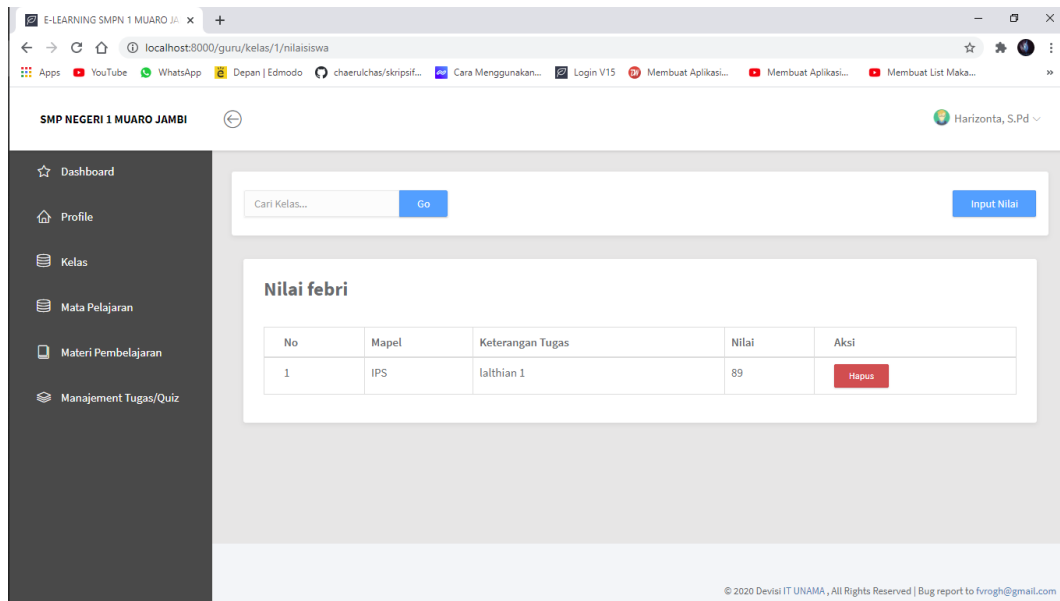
E-LEARNING SMPN 1 MUARO JA ×

localhost:8000/guru/kelas/1/nilaisiswa

Apps YouTube WhatsApp Depan | Edmodo chaerulchas/skripsif... Cara Menggunakan... Login V15 Membuat Aplikasi... Membuat Aplikasi... Membuat List Maka...

SMP NEGERI 1 MUARO JAMBI

Harizonta, S.Pd

Dashboard

Profile

Kelas

Mata Pelajaran

Materi Pembelajaran

Manajement Tugas/Quiz

Cari Kelas...

Go

Input Nilai

Nilai febri

| No | Mapel | Keterangan Tugas | Nilai | Aksi |
|---|---|---|---|---|
| 1 | IPS | lalthian 1 | 89 | Hapus |

© 2020 Devisi IT UNAMA , All Rights Reserved | Bug report to fvrogh@gmail.com